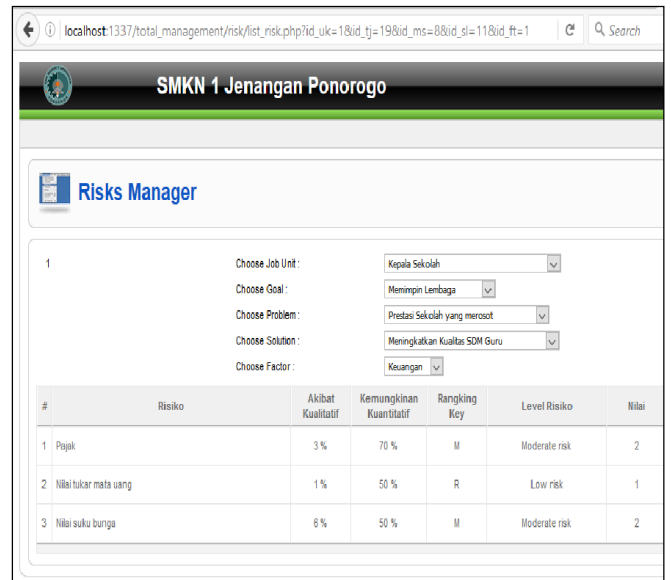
localhost:1337/total_management/risk/list_risk.php?id_uk=1&id_tj=19&id_ms=8&id_sl=11&id_ft=1

Search

SMKN 1 Jenangan Ponorogo

Risks Manager

1

Choose Job Unit : Kepala Sekolah

Choose Goal : Memimpin Lembaga

Choose Problem : Prestasi Sekolah yang merosot

Choose Solution : Meningkatkan Kualitas SDM Guru

Choose Factor : Keuangan

| # | Risiko | Akibat Kualitatif | Kemungkinan Kuantitatif | Rangking Key | Level Risiko | Nilai |
|---|---|---|---|---|---|---|
| 1 | Pajak | 3 % | 70 % | M | Moderate risk | 2 |
| 2 | Nilai tukar mata uang | 1 % | 50 % | R | Low risk | 1 |
| 3 | Nilai suku bunga | 6 % | 50 % | M | Moderate risk | 2 |